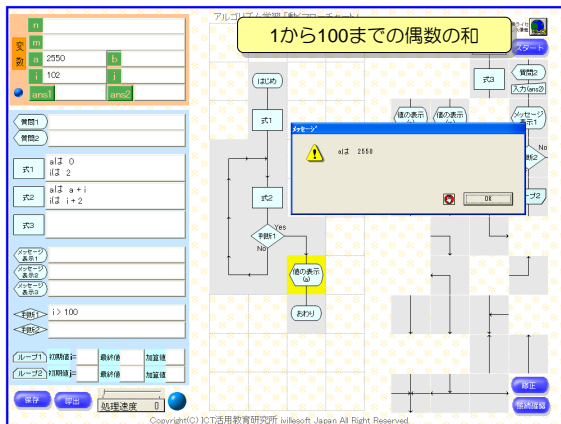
アルゴリズム学習「新ピフローチャート」

1から100までの偶数の和

変数
n
m
a 2550
b
i 102
j
ans1
ans2

質問1
質問2

式1 aは 0
iは 2

式2 aは a+i
iは i+2

式3

メッセージ表示1
メッセージ表示2
メッセージ表示3

判断1 i>100
判断2

ループ1 初期値i= 最終値 加算値
ループ2 初期値j= 最終値 加算値

保存 読出 処理速度 0

はじめ
式1
式2
判断1
Yes
No
値の表示(a)
おわり
値の表示
値の表示

メッセージ
aは 2550
OK

スタート
式3
質問2
入力(ans2)
メッセージ表示1
No
判断2
判断2
修正
新規描画

Copyright(C) ICT活用教育研究所 ivillesoft Japan All Right Reserved.